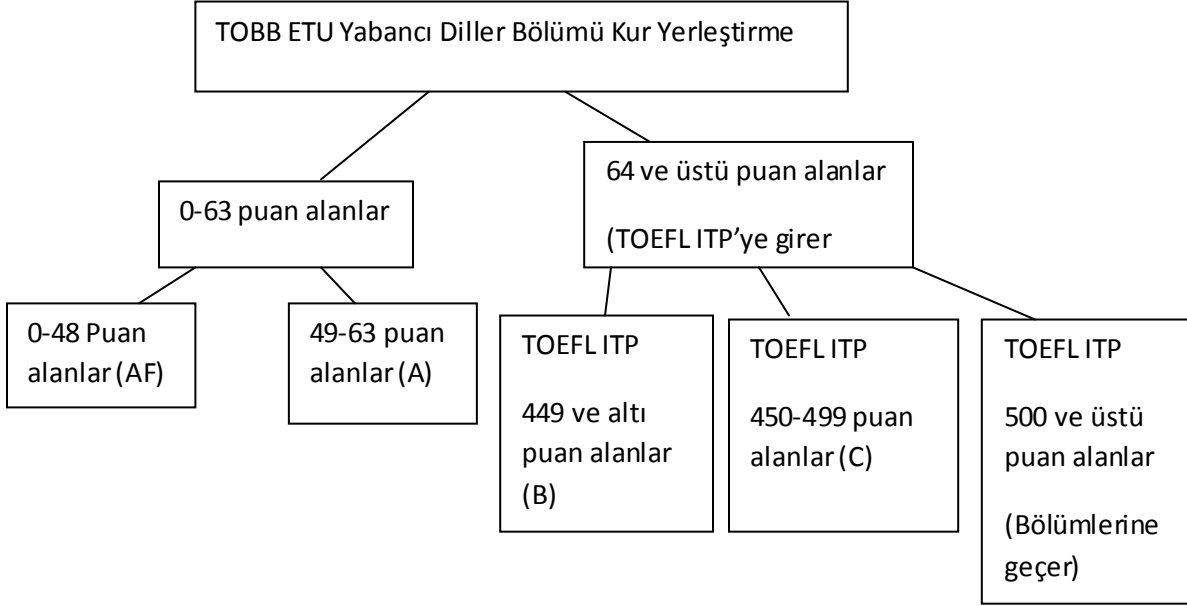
TOBB ETU Yabancı Diller Bölümü Kur Yerleştirme

0-63 puan alanlar

64 ve üstü puan alanlar

(TOEFL ITP'ye girer

0-48 Puan alanlar (AF)

49-63 puan alanlar (A)

TOEFL ITP

449 ve altı puan alanlar (B)

TOEFL ITP

450-499 puan alanlar (C)

TOEFL ITP

500 ve üstü puan alanlar

(Bölümlerine geçer)